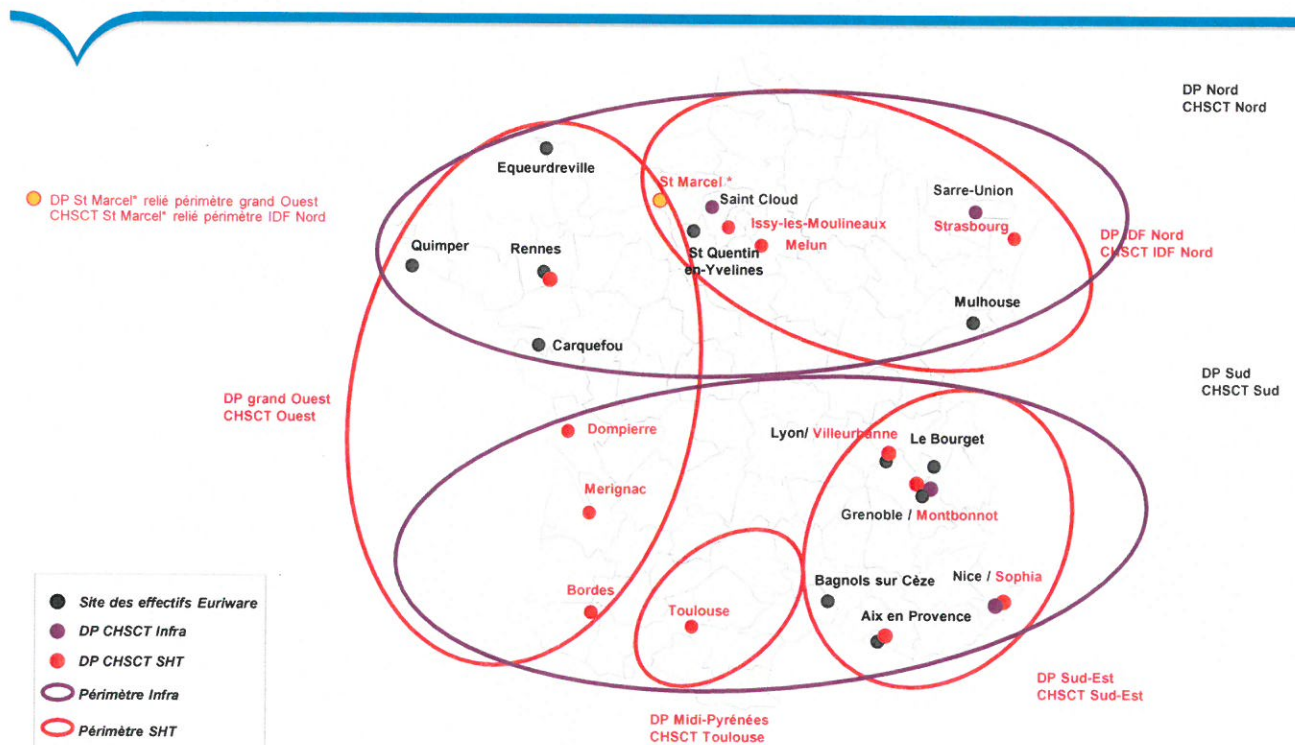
DP Nord
CHSCT Nord

DP St Marcel* relié périmètre grand Ouest
CHSCT St Marcel* relié périmètre IDF Nord

Equeurdreville

St Marcel *

Saint Cloud

Issy-les-Moulineaux

Sarre-Union

Strasbourg

DP IDF Nord
CHSCT IDF Nord

Quimper

Rennes

St Quentin en-Yvelines

Melun

Mulhouse

Carquefou

DP Sud
CHSCT Sud

DP grand Ouest
CHSCT Ouest

Dompierre

Lyon/ Villeurbanne

Le Bourget

Merignac

Grenoble / Montbonnot

Bordes

Toulouse

Bagnols sur Cèze

Nice / Sophia

Aix en Provence

DP Sud-Est
CHSCT Sud-Est

DP Midi-Pyrénées
CHSCT Toulouse

Site des effectifs Euriware
DP CHSCT Infra
DP CHSCT SHT
Périmètre Infra
Périmètre SHT